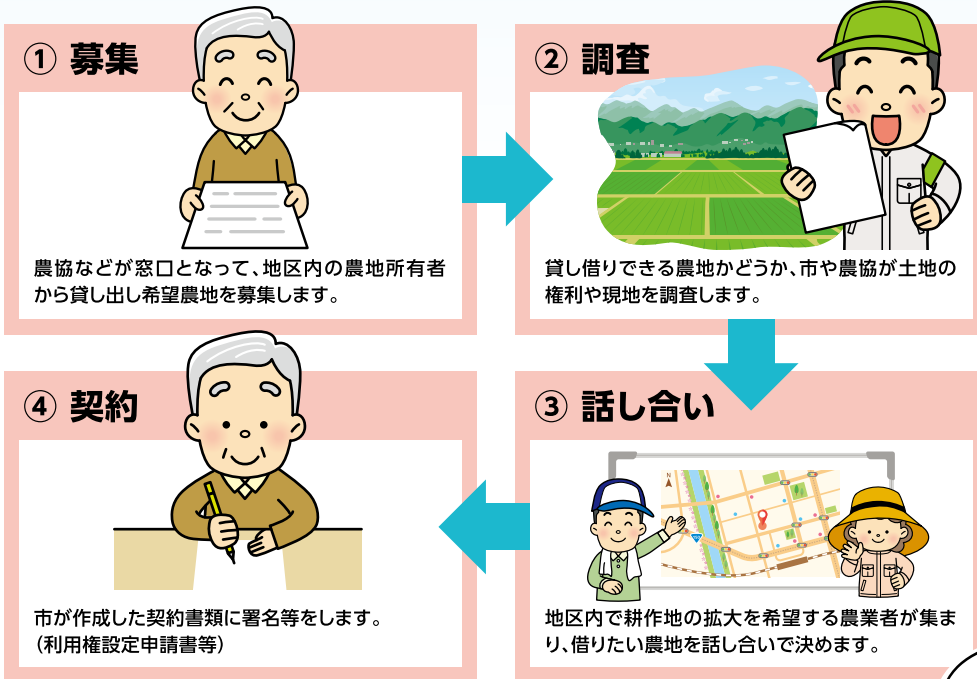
① 募集

農協などが窓口となって、地区内の農地所有者から貸し出し希望農地を募集します。

② 調査

貸し借りできる農地かどうか、市や農協が土地の権利や現地を調査します。

③ 話し合い

地区内で耕作地の拡大を希望する農業者が集まり、借りたい農地を話し合いで決めます。

④ 契約

市が作成した契約書類に署名等をします。
（利用権設定申請書等）